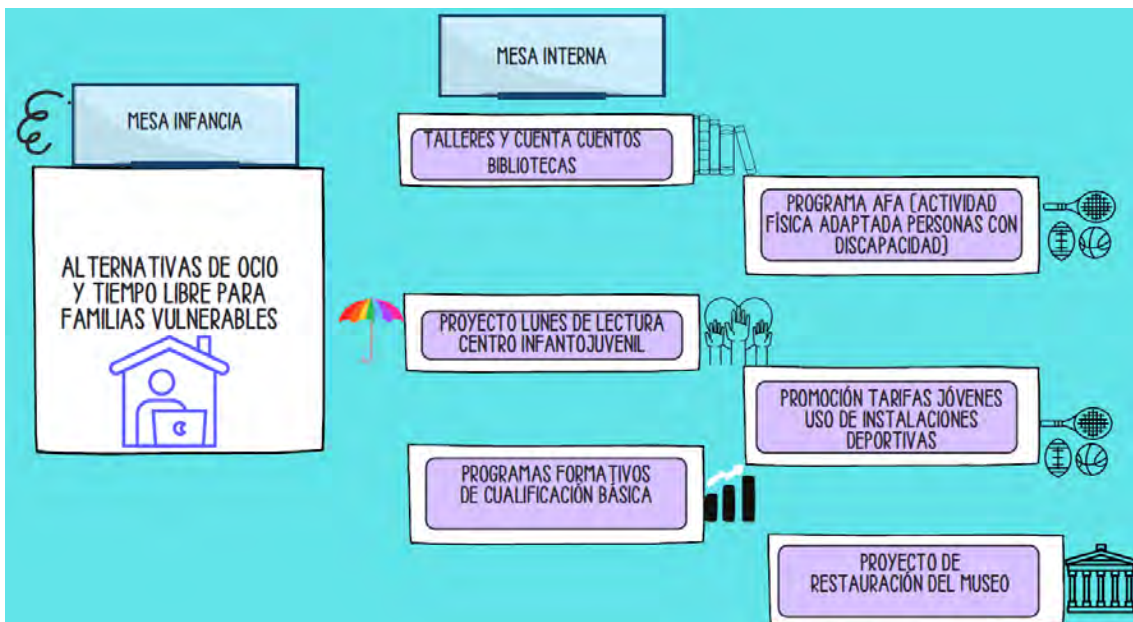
MESA INTERNA

MESA INFANCIA

ALTERNATIVAS DE OCIO Y TIEMPO LIBRE PARA FAMILIAS VULNERABLES

TALLERES Y CUENTA CUENTOS BIBLIOTECAS

PROGRAMA AFA (ACTIVIDAD FÍSICA ADAPTADA PERSONAS CON DISCAPACIDAD)

PROYECTO LUNES DE LECTURA CENTRO INFANTOJUVENIL

PROMOCIÓN TARIFAS JÓVENES USO DE INSTALACIONES DEPORTIVAS

PROGRAMAS FORMATIVOS DE CUALIFICACIÓN BÁSICA

PROYECTO DE RESTAURACIÓN DEL MUSEO